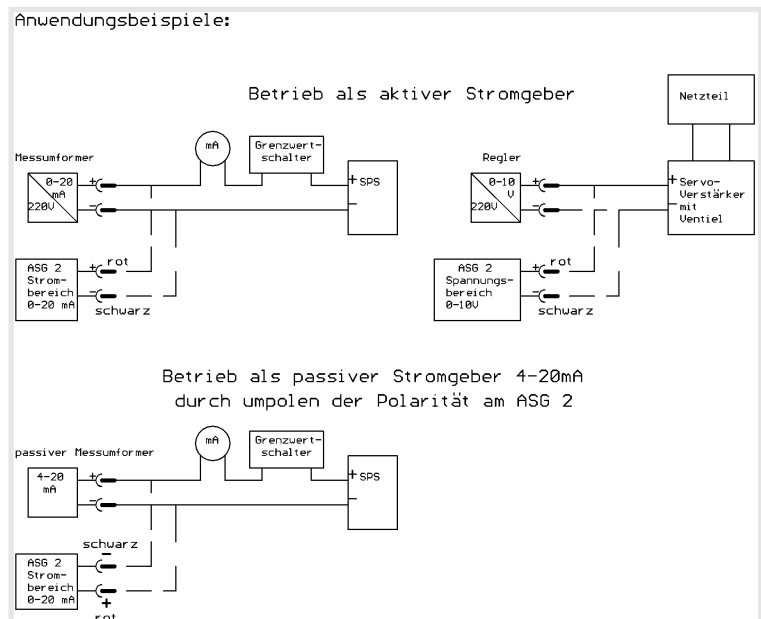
Anwendungsbeispiele:

Betrieb als aktiver Stromgeber

Netzteil

Messumformer

0-20 mA 220V

+
-

mA

Grenzwertschalter

+ SPS
-

ASG 2 Strombereich 0-20 mA

+ rot
- schwarz

Regler

0-10 V 220V

+
-

+ Servo-Verstärker
- mit Ventiel

ASG 2 Spannungsbereich 0-10V

+ rot
- schwarz

Betrieb als passiver Stromgeber 4-20mA
durch umpolen der Polarität am ASG 2

passiver Messumformer

4-20 mA

+
-

mA

Grenzwertschalter

+ SPS
-

schwarz
-

ASG 2 Strombereich 0-20 mA

+
rot